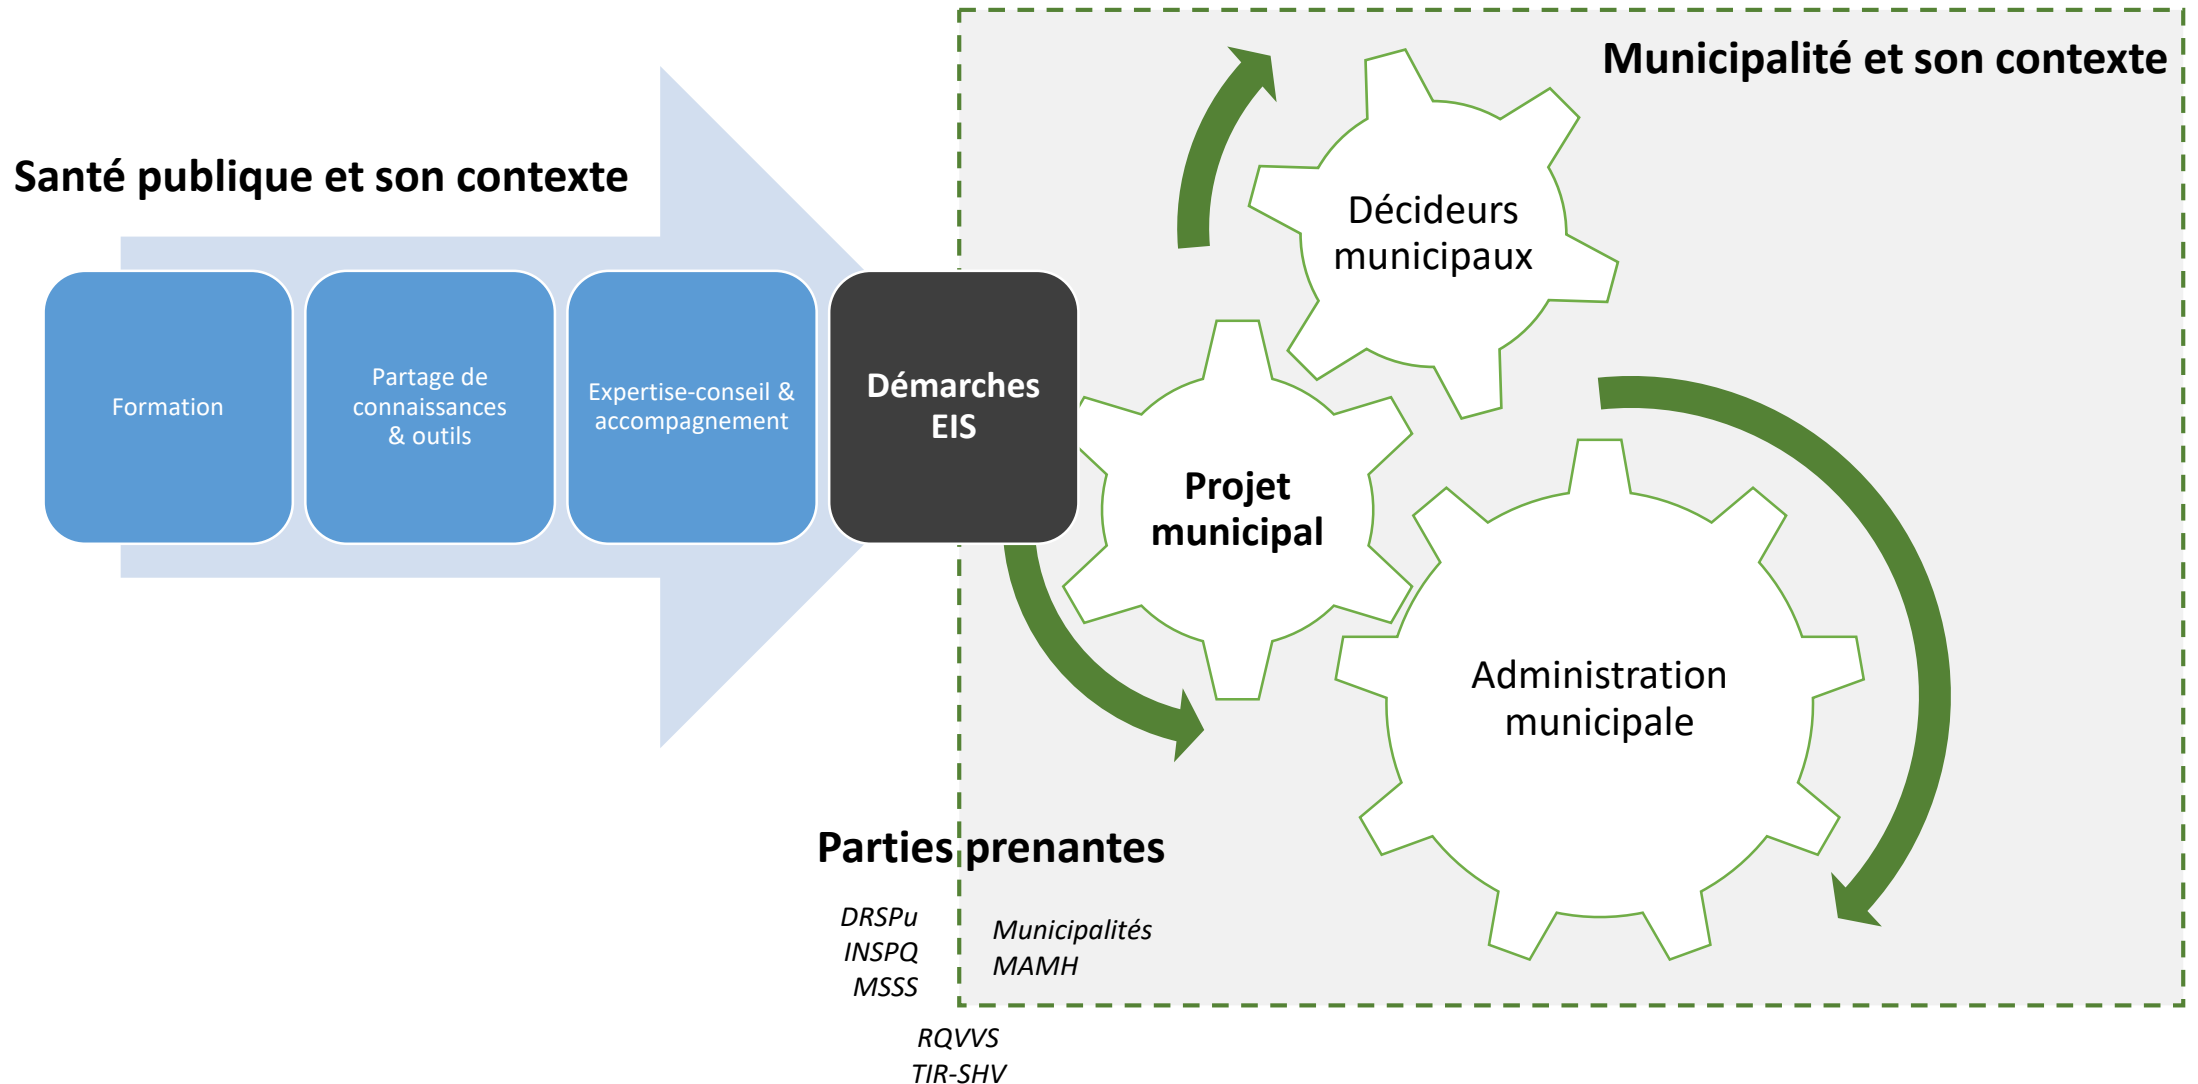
Municipalité et son contexte

Santé publique et son contexte

Formation

Partage de connaissances & outils

Expertise-conseil & accompagnement

Démarches EIS

Décideurs municipaux

Projet municipal

Administration municipale

Parties prenantes

DRSPu
INSPQ
MSSS

Municipalités
MAMH

RQVVS
TIR-SHV